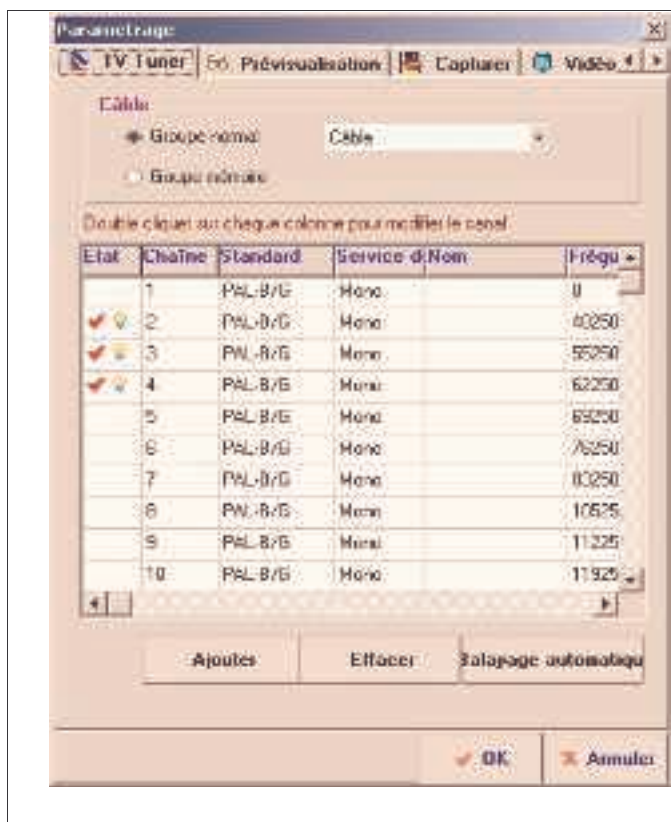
Parametrage

TV Tuner | Prévisualisation | Capturer | Vidéo

Câble

Groupe normal Câble

Groupe nómais

Double cliquer sur chaque colonne pour modifier le canal

| Etat | Chaîne | Standard | Service d | Nom | Fréqu |
|---|---|---|---|---|---|
| | 1 | PAL-B/G | Mono | | 0 |
| | 2 | PAL-B/G | Mono | | 40250 |
| | 3 | PAL-B/G | Mono | | 55250 |
| | 4 | PAL-B/G | Mono | | 62250 |
| | 5 | PAL-B/G | Mono | | 69250 |
| | 6 | PAL-B/G | Mono | | 76250 |
| | 7 | PAL-B/G | Mono | | 83250 |
| | 8 | PAL-B/G | Mono | | 10525 |
| | 9 | PAL-B/G | Mono | | 11225 |
| | 10 | PAL-B/G | Mono | | 11925 |

Ajoutes | Effacer | Balayage automatiqu

OK | Annuler